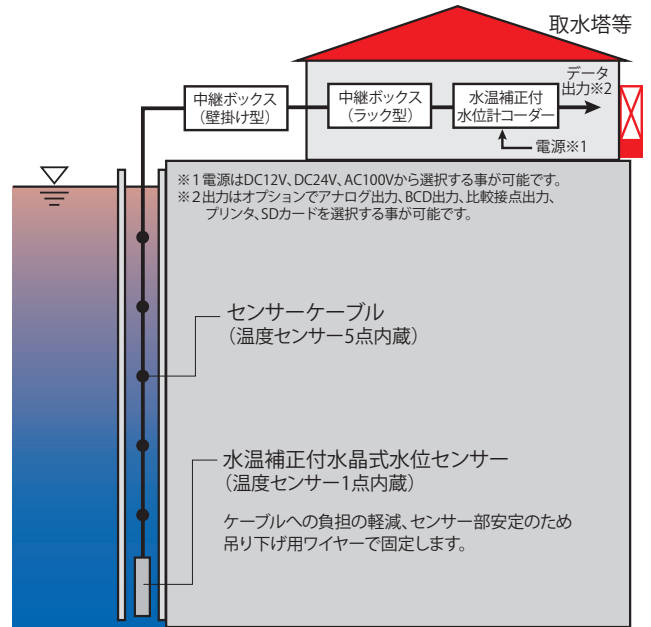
取水塔等

中継ボックス（壁掛け型）

中継ボックス（ラック型）

水温補正付水位計コーダー

データ出力※2

電源※1

※1 電源はDC12V、DC24V、AC100Vから選択する事が可能です。
※2 出力はオプションでアナログ出力、BCD出力、比較接点出力、プリンタ、SDカードを選択する事が可能です。

センサーケーブル
（温度センサー5点内蔵）

水温補正付水晶式水位センサー
（温度センサー1点内蔵）

ケーブルへの負担の軽減、センサー部安定のため吊り下げ用ワイヤーで固定します。